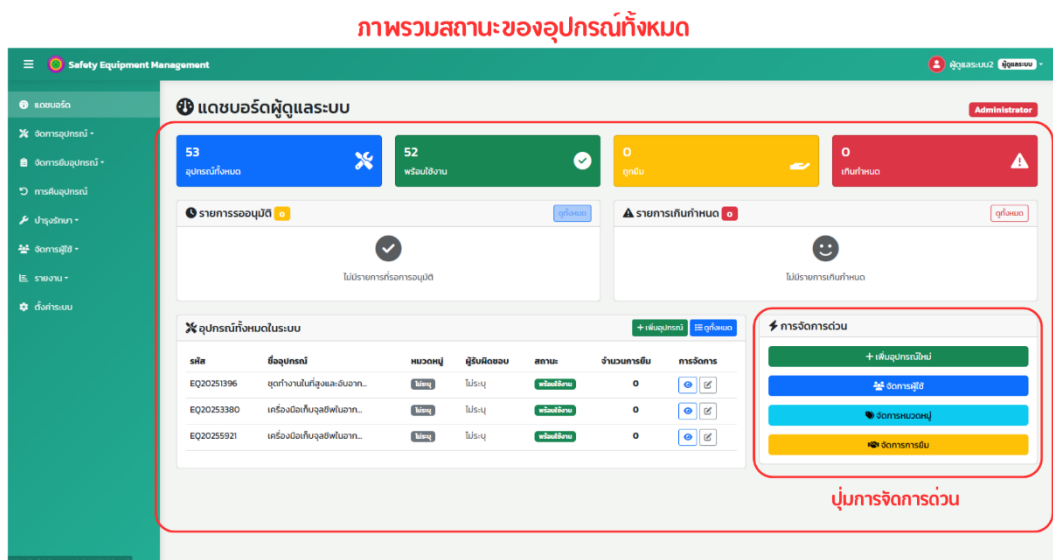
ภาพรวมสถานะของอุปกรณ์ทั้งหมด

Safety Equipment Management

ผู้ดูแลระบบ2 ผู้ดูแลระบบ

แดชบอร์ด
จัดการอุปกรณ์
จัดการยืมอุปกรณ์
การคืนอุปกรณ์
บำรุงรักษา
จัดการผู้ใช้
รายงาน
ตั้งค่าระบบ

แดชบอร์ดผู้ดูแลระบบ

Administrator

53
อุปกรณ์ทั้งหมด

52
พร้อมใช้งาน

0
ถูกยืม

0
เกินกำหนด

รายการรออนุมัติ 0
ดูทั้งหมด
ไม่มีรายการที่รอการอนุมัติ

รายการเกินกำหนด 0
ดูทั้งหมด
ไม่มีรายการเกินกำหนด

อุปกรณ์ทั้งหมดในระบบ
+ เพิ่มอุปกรณ์
ดูทั้งหมด

| รหัส | ชื่ออุปกรณ์ | หมวดหมู่ | ผู้รับผิดชอบ | สถานะ | จำนวนการยืม | การจัดการ |
|---|---|---|---|---|---|---|
| EQ20251396 | ชุดทำงานในที่สูงและอับอาก... | ไม่ระบุ | ไม่ระบุ | พร้อมใช้งาน | 0 | |
| EQ20253380 | เครื่องมือเก็บจุลชีพในอาก... | ไม่ระบุ | ไม่ระบุ | พร้อมใช้งาน | 0 | |
| EQ20255921 | เครื่องมือเก็บจุลชีพในอาก... | ไม่ระบุ | ไม่ระบุ | พร้อมใช้งาน | 0 | |

การจัดการด่วน
+ เพิ่มอุปกรณ์ใหม่
จัดการผู้ใช้
จัดการหมวดหมู่
จัดการการยืม

ปุ่มการจัดการด่วน